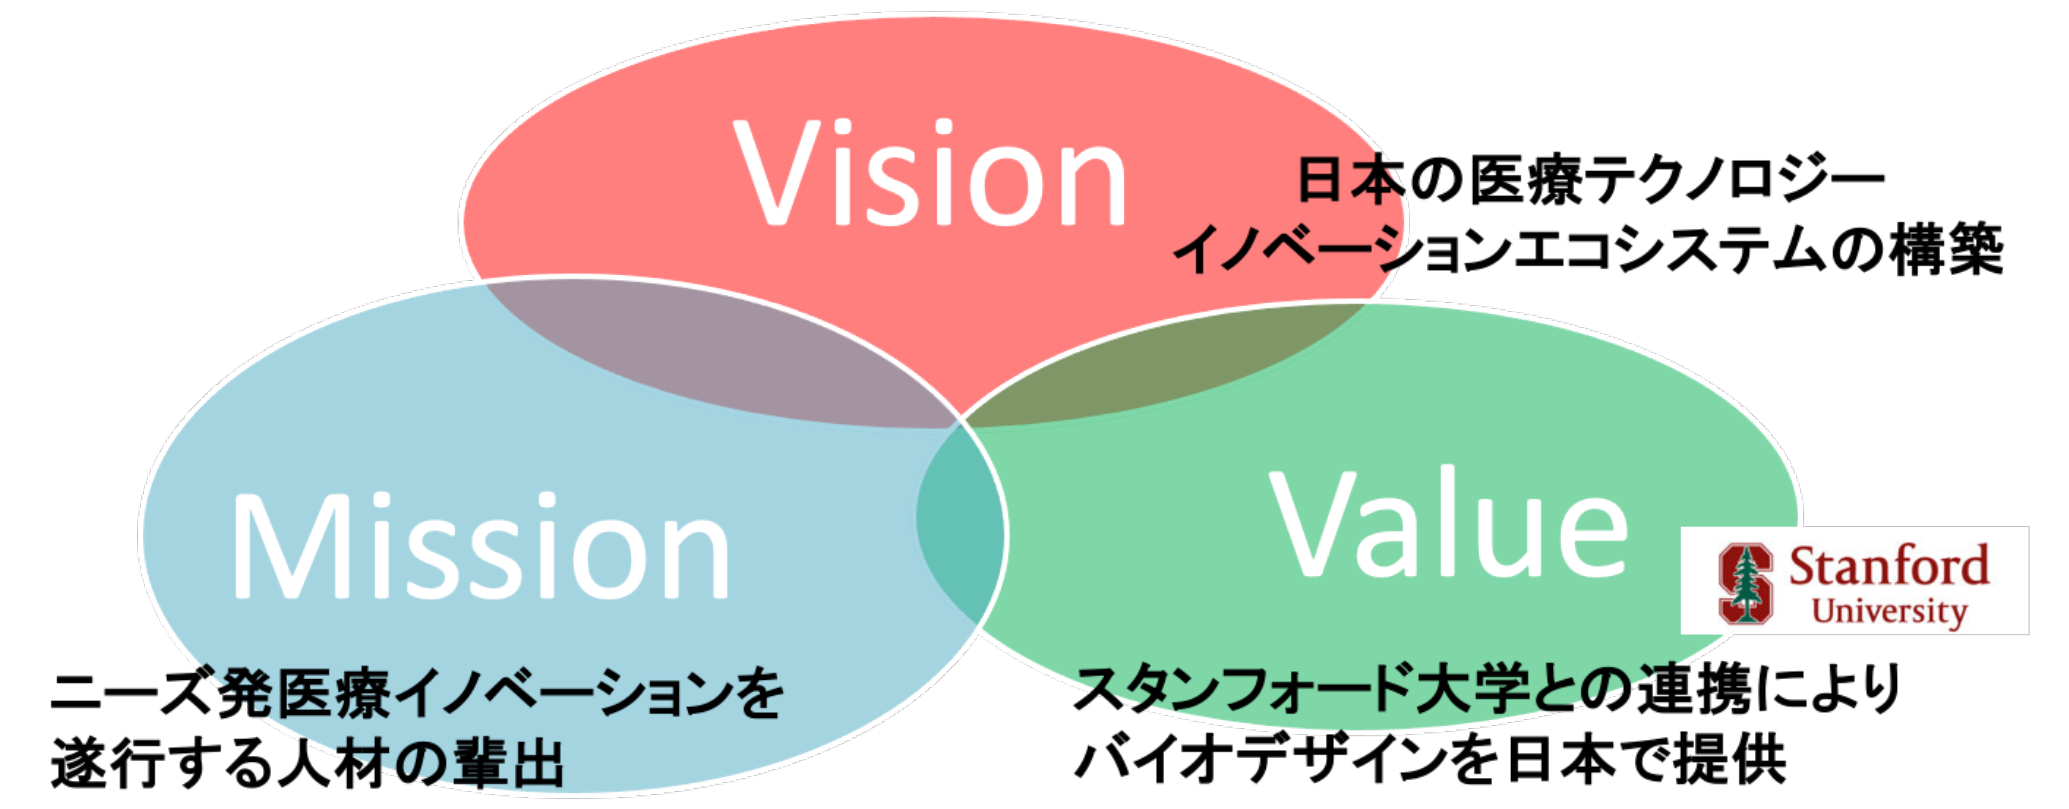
Vision

日本の医療テクノロジー
イノベーションエコシステムの構築

Mission

Value

Stanford University

ニーズ発医療イノベーションを
遂行する人材の輩出

スタンフォード大学との連携により
バイオデザインを日本で提供